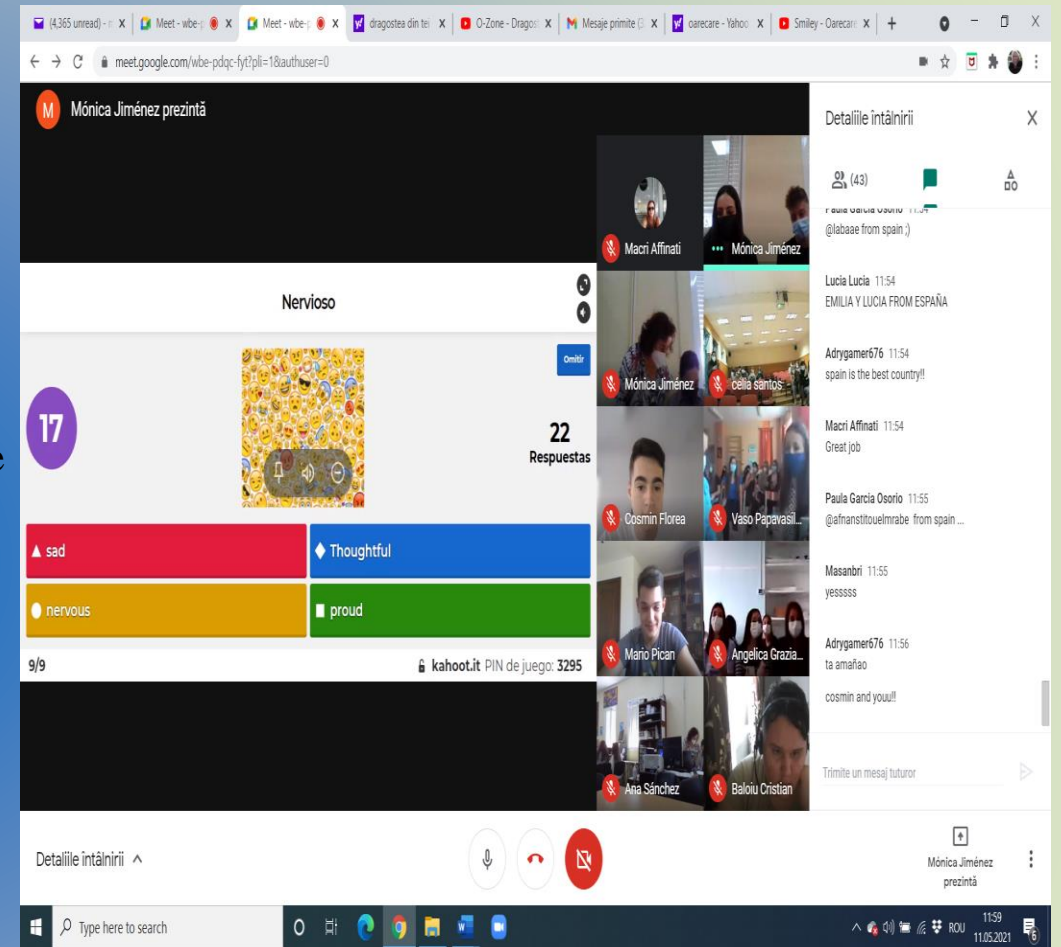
(4,365 unread) - X | Meet - wbe-p X | Meet - wbe-p X | dragostea din tei X | O-Zone - Dragos X | Mesaje primite X | oarecare - Yahoo X | Smiley - Oarecare X | +

meet.google.com/wbe-pdqc-fyt?pli=1&authuser=0

M Mónica Jiménez prezintă

Nervioso

Omitir

17

22
Respuestas

▲ sad
◆ Thoughtful
● nervous
■ proud

9/9
kahoot.it PIN de juego: 3295

Macri Affinati
Mónica Jiménez
Mónica Jiménez
celia santos
Cosmin Florea
Vaso Papavasil...
Mario Pican
Angelica Grazia...
Ana Sánchez
Baloiu Cristian

Detaliile întâlnirii X

(43)

Paula Garcia Osorio 11:54
@labaae from spain ;)

Lucia Lucia 11:54
EMILIA Y LUCIA FROM ESPAÑA

Adrygamer676 11:54
spain is the best country!!

Macri Affinati 11:54
Great job

Paula Garcia Osorio 11:55
@afnanstitouelmrabe from spain ...

Masanbri 11:55
yesssss

Adrygamer676 11:56
ta amañao

cosmin and youu!!

Trimite un mesaj tuturor

Detaliile întâlnirii ^

Mónica Jiménez prezintă

Type here to search

ROU 11:59 11.05.2021